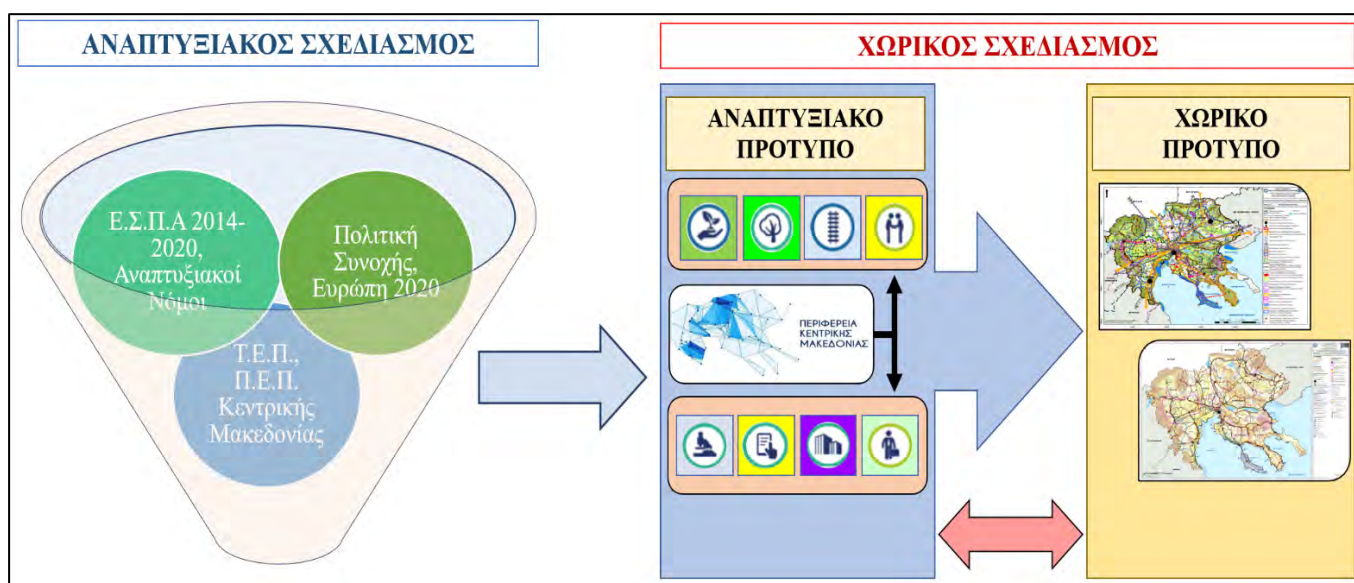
ΑΝΑΠΤΥΞΙΑΚΟΣ ΣΧΕΔΙΑΣΜΟΣ

Ε.Σ.Π.Α 2014-2020, Αναπτυξιακοί Νόμοι

Πολιτική Συνοχής, Ευρώπη 2020

Τ.Ε.Π., Π.Ε.Π. Κεντρικής Μακεδονίας

ΧΩΡΙΚΟΣ ΣΧΕΔΙΑΣΜΟΣ

ΑΝΑΠΤΥΞΙΑΚΟ ΠΡΟΤΥΠΟ

ΠΕΡΙΦΕΡΕΙΑ ΚΕΝΤΡΙΚΗΣ ΜΑΚΕΔΟΝΙΑΣ

ΧΩΡΙΚΟ ΠΡΟΤΥΠΟ